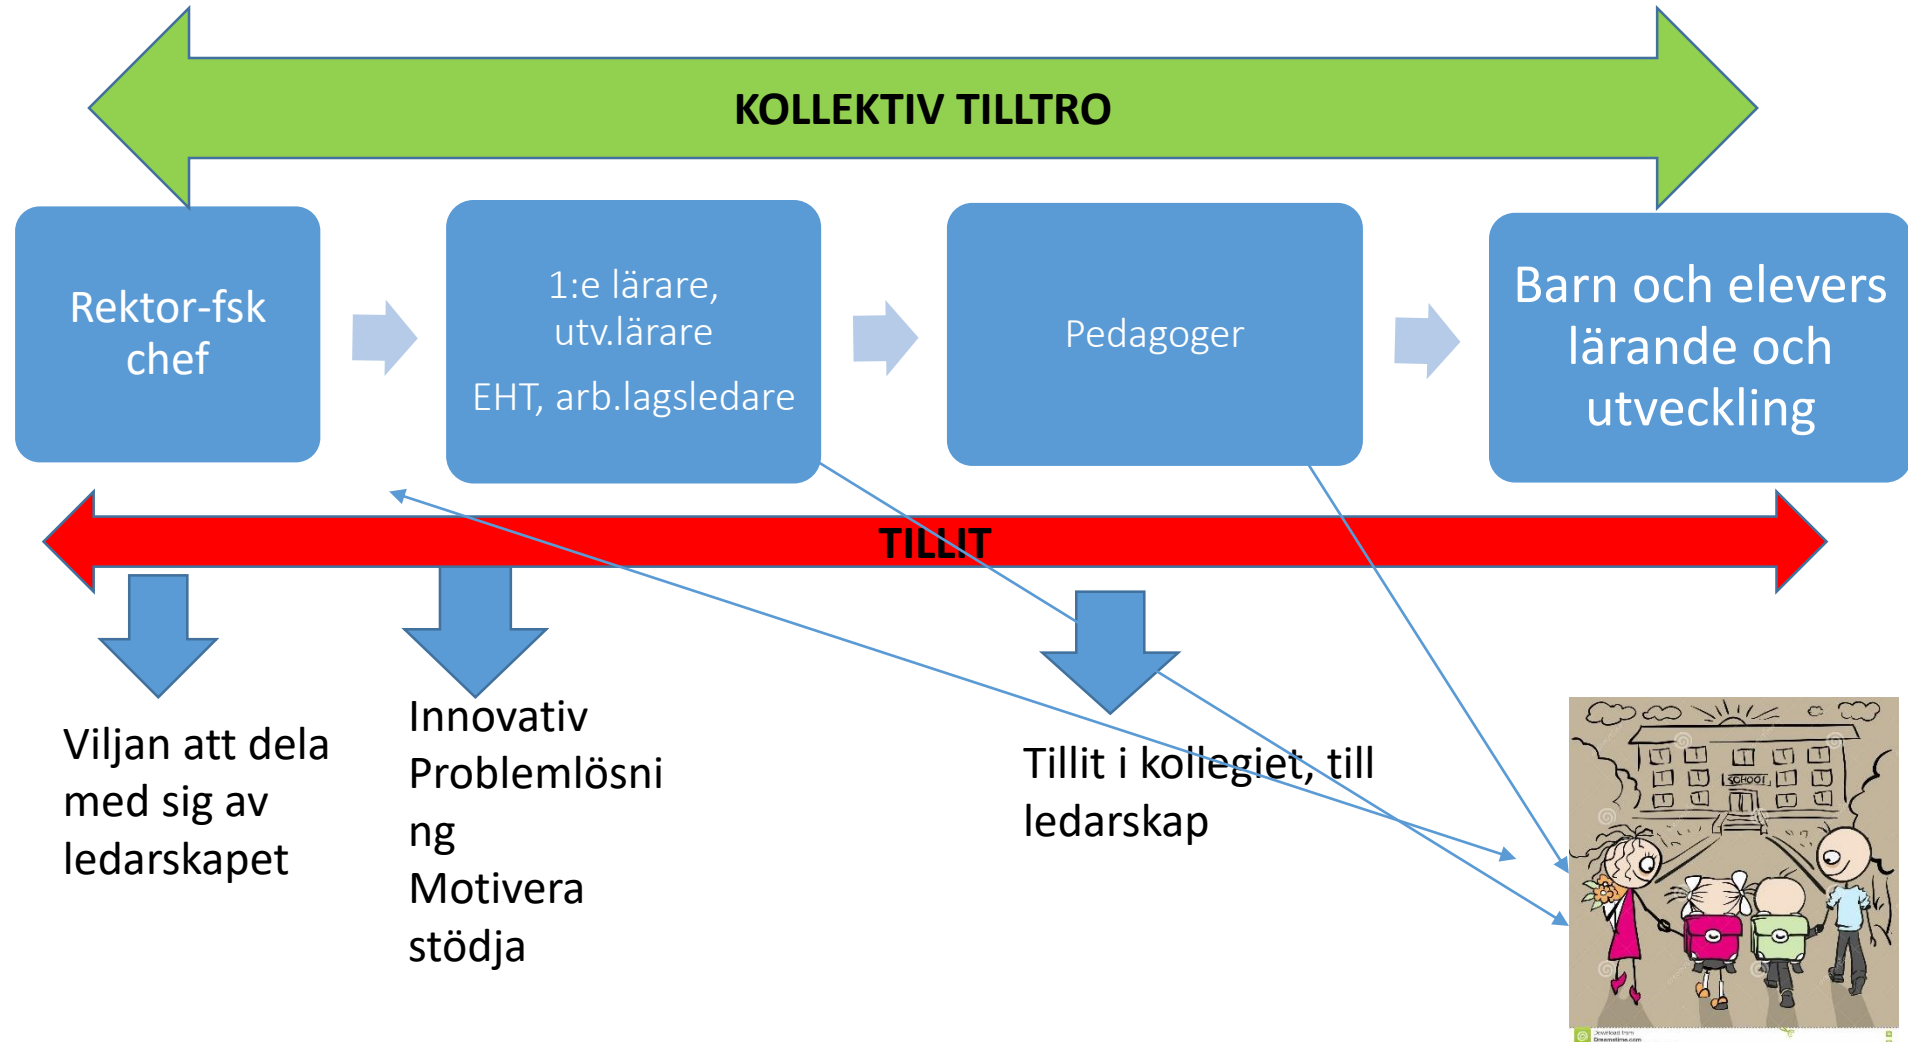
KOLLEKTIV TILLTRO

Rektor-fsk chef

1:e lärare, utv.lärare

EHT, arb.lagsledare

Pedagoger

Barn och elevers lärande och utveckling

TILLIT

Viljan att dela med sig av ledarskapet

Innovativ
Problemlösning
Motivera
stödja

Tillit i kollegiet, till ledarskap

SCHOOL

Download from Dreamstime.com